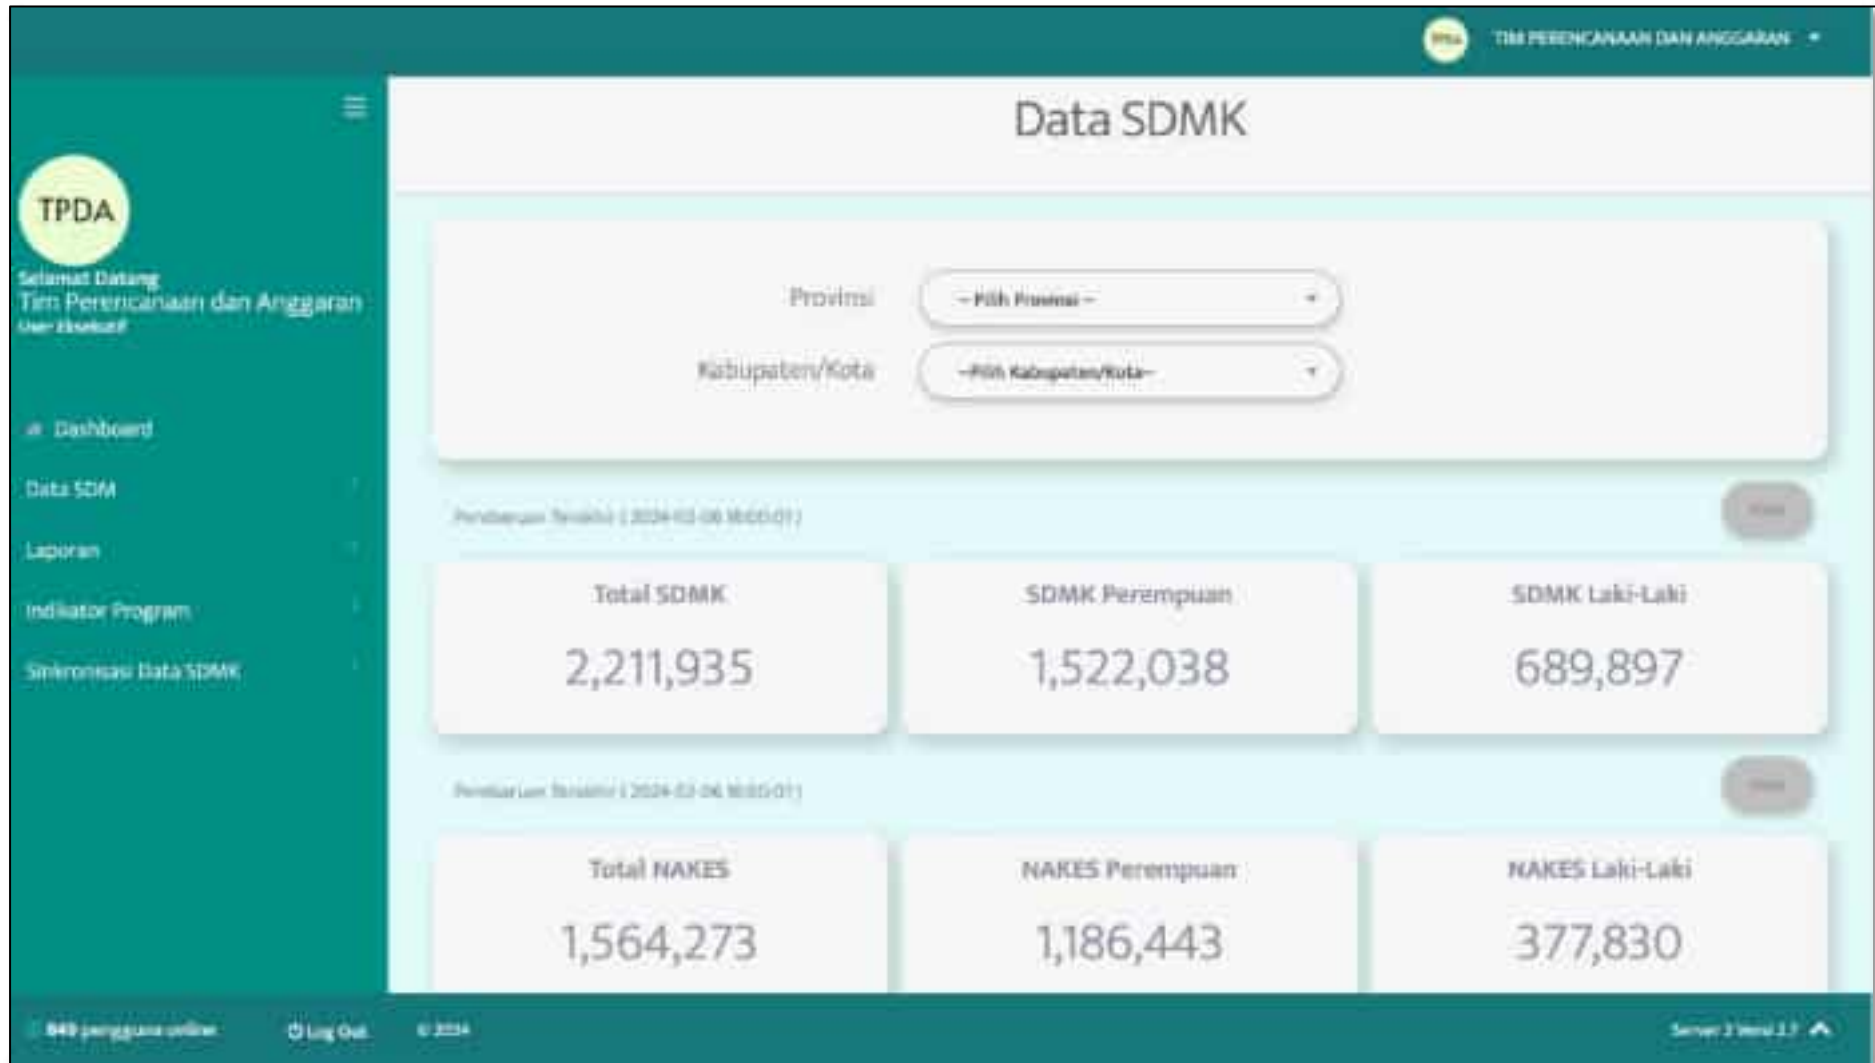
TPDA TIM PERENCANAAN DAN ANGGARAN

TPDA

Selamat Datang
Tim Perencanaan dan Anggaran
User Eksekutif

Dashboard
Data SDM
Laporan
Indikator Program
Sinkronisasi Data SDMK

Data SDMK

Provinsi -- Pilih Provinsi --
Kabupaten/Kota --Pilih Kabupaten/Kota--

Pembaruan Terakhir ( 2024-02-06 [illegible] )

| Total SDMK | SDMK Perempuan | SDMK Laki-Laki |
|---|---|---|
| 2,211,935 | 1,522,038 | 689,897 |

Pembaruan Terakhir ( 2024-02-06 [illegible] )

| Total NAKES | NAKES Perempuan | NAKES Laki-Laki |
|---|---|---|
| 1,564,273 | 1,186,443 | 377,830 |

849 pengguna online Log Out © 2024 Server 3 Versi 2.7